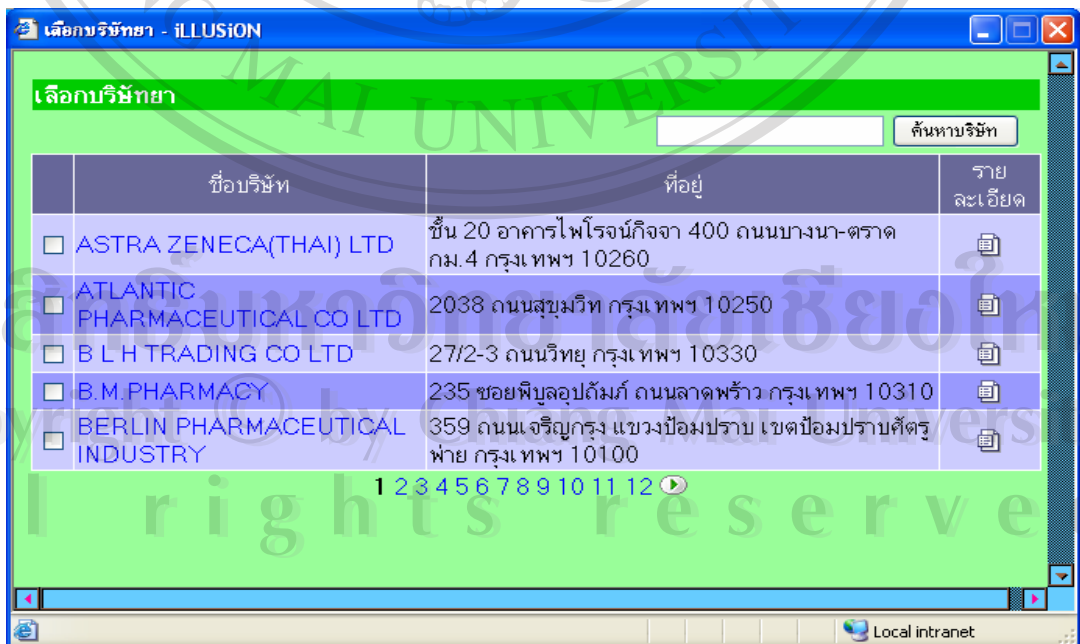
เลือกบริษัทยา - iLLUSiON

เลือกบริษัทยา

ค้นหาบริษัท

| | ชื่อบริษัท | ที่อยู่ | รายละเอียด |
|---|---|---|---|
| ☐ | ASTRA ZENECA(THAI) LTD | ชั้น 20 อาคารไพโรจน์กิจจา 400 ถนนบางนา-ตราด กม.4 กรุงเทพฯ 10260 | |
| ☐ | ATLANTIC PHARMACEUTICAL CO LTD | 2038 ถนนสุขุมวิท กรุงเทพฯ 10250 | |
| ☐ | B L H TRADING CO LTD | 27/2-3 ถนนวิทยุ กรุงเทพฯ 10330 | |
| ☐ | B.M.PHARMACY | 235 ซอยพิบูลอุปถัมภ์ ถนนลาดพร้าว กรุงเทพฯ 10310 | |
| ☐ | BERLIN PHARMACEUTICAL INDUSTRY | 359 ถนนเจริญกรุง แขวงป้อมปราบ เขตป้อมปราบศัตรูพ่าย กรุงเทพฯ 10100 | |

1 2 3 4 5 6 7 8 9 10 11 12

Local intranet

ลิขสิทธิ์มหาวิทยาลัยเชียงใหม่
Copyright © by Chiang Mai University
All rights reserved